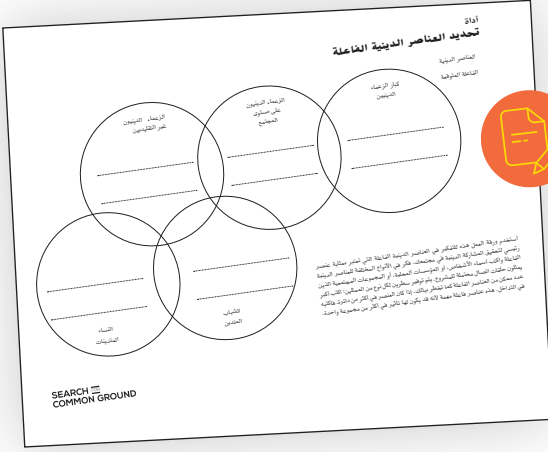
أداة
تحديد العناصر الدينية الفاعلة

العناصر الدينية
الفاعلة المتوقعة

الزعماء الدينيون غير التقليديين

الزعماء الدينيون على مستوى المجتمع

كبار الزعماء الدينيين

النساء المتدينات

الشباب المتدين

استخدم ورقة العمل هذه للتفكير في العناصر الدينية الفاعلة التي تعتبر بمثابة عنصر رئيسي لتحقيق المشاركة الدينية في مجتمعك. فكر في الأنواع المختلفة للعناصر الدينية الفاعلة واكتب أسماء الأشخاص، أو المؤسسات المعنية، أو المجموعات المجتمعية الذين يمثلون نقاط اتصال محتملة للمشروع. يتم توفير سطرين لكل نوع من المشاركين، لكن اكتب عدد ممكن من العناصر الفاعلة كما تفضل وتوجد مساحة إذا كان العنصر في أكثر من دائرة ملائمة في التداخل. هذه عناصر فاعلة مهمة لأنه قد يكون لها تأثير في أكثر من مجموعة واحدة.

SEARCH FOR
COMMON GROUND